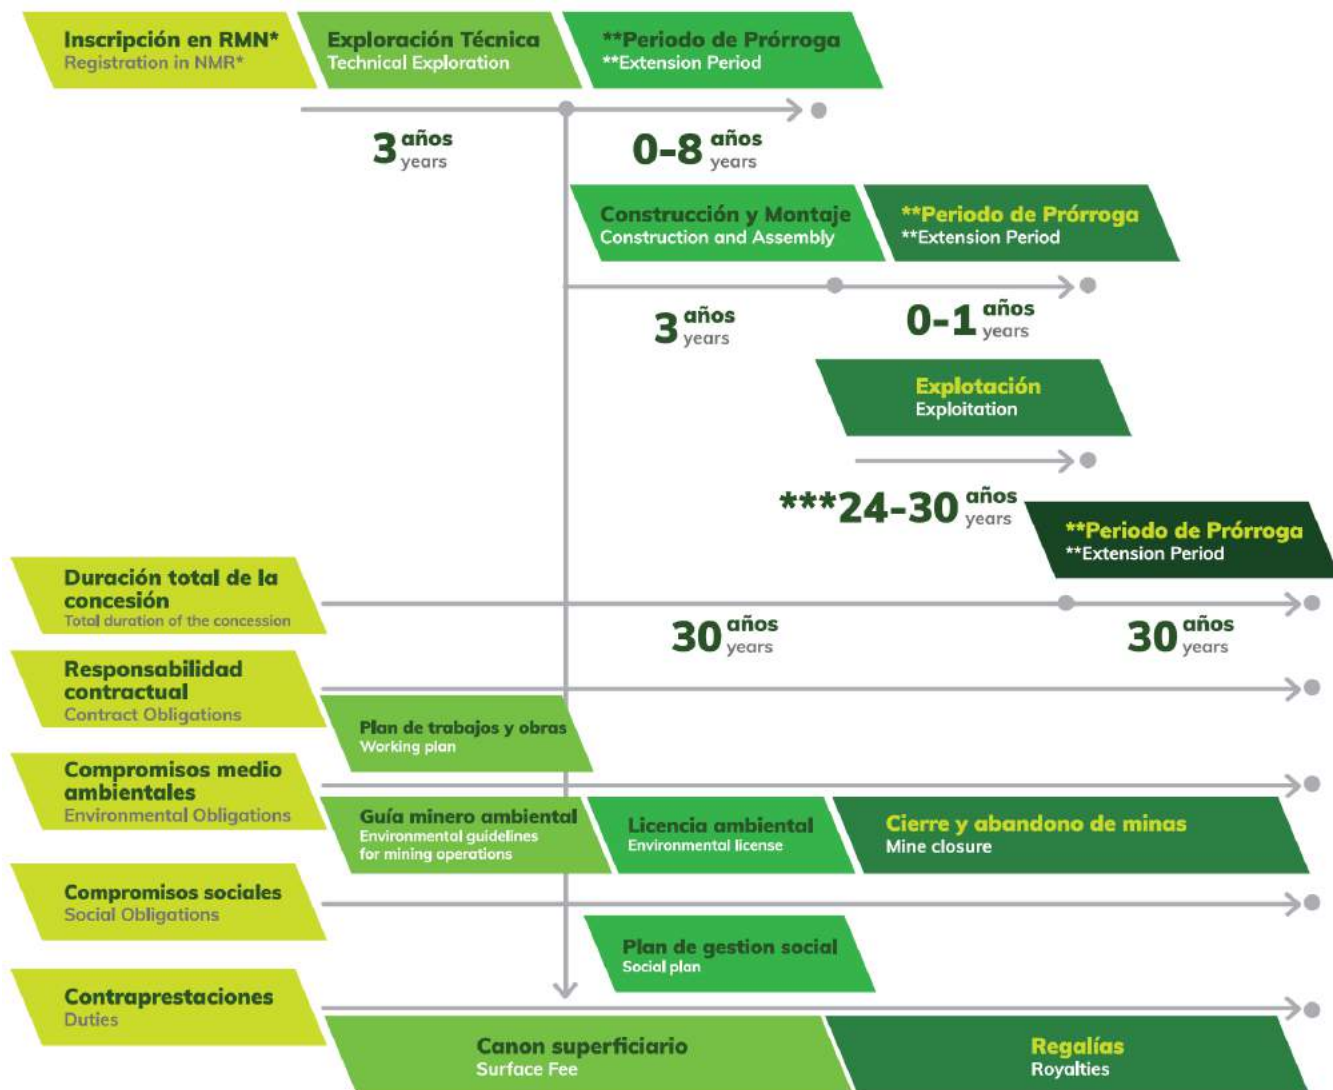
Inscripción en RMN*
Registration in NMR*

Exploración Técnica
Technical Exploration

**Periodo de Prórroga
**Extension Period

3 años
years

0-8 años
years

Construcción y Montaje
Construction and Assembly

**Periodo de Prórroga
**Extension Period

3 años
years

0-1 años
years

Explotación
Exploitation

***24-30 años
years

**Periodo de Prórroga
**Extension Period

Duración total de la concesión
Total duration of the concession

30 años
years

30 años
years

Responsabilidad contractual
Contract Obligations

Plan de trabajos y obras
Working plan

Compromisos medio ambientales
Environmental Obligations

Guía minero ambiental
Environmental guidelines for mining operations

Licencia ambiental
Environmental license

Cierre y abandono de minas
Mine closure

Compromisos sociales
Social Obligations

Plan de gestion social
Social plan

Contraprestaciones
Duties

Canon superficiario
Surface Fee

Regalías
Royalties